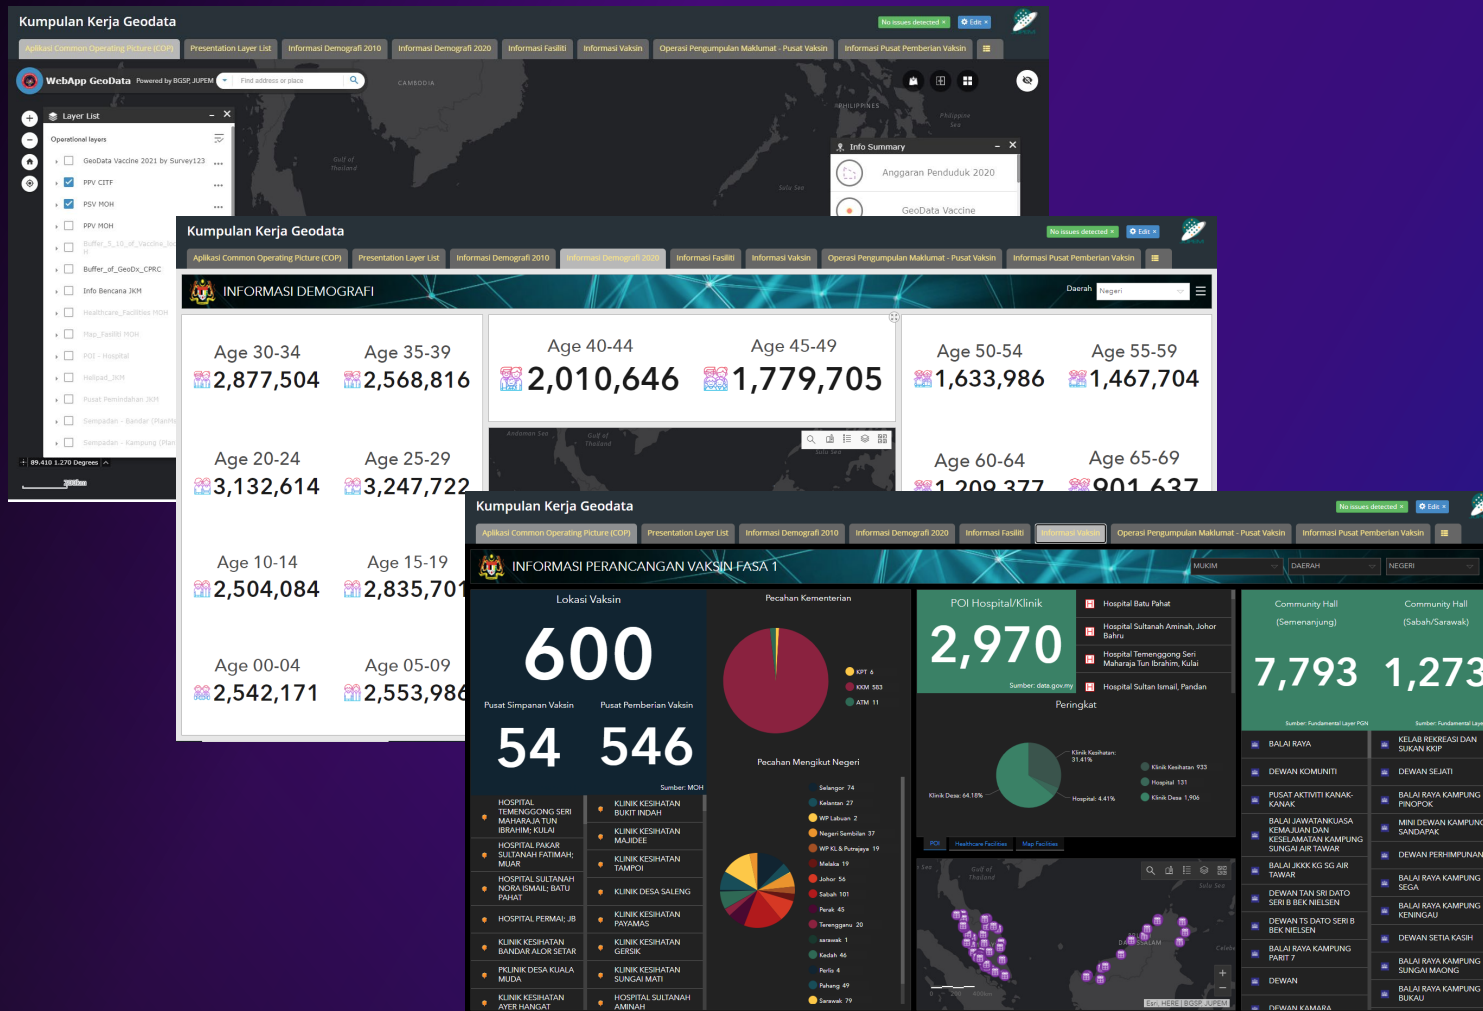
Kumpulan Kerja Geodata

No issues detected × Edit ×

Aplikasi Common Operating Picture (COP) | Presentation Layer List | Informasi Demografi 2010 | Informasi Demografi 2020 | Informasi Fasiliti | Informasi Vaksin | Operasi Pengumpulan Maklumat - Pusat Vaksin | Informasi Pusat Pemberian Vaksin

WebApp GeoData Powered by BGSP, JUPEM

Find address or place

CAMBODIA

PHILIPPINES

Layer List

Operational layers

GeoData Vaccine 2021 by Survey123

PPV CITF

PSV MOH

PPV MOH

Buffer_5_10_of_Vaccine_loc...

Buffer_of_GeoDx_CPRC

Info Bencana JKM

Healthcare_Facilities MOH

Map_Fasiliti MOH

POI - Hospital

Helipad_JKM

Pusat Pemindahan JKM

Sempadan - Bandar (PlanMa...

Sempadan - Kampung (Plan...

89.410 1.270 Degrees

Info Summary

Anggaran Penduduk 2020

GeoData Vaccine

Kumpulan Kerja Geodata

No issues detected × Edit ×

Aplikasi Common Operating Picture (COP) | Presentation Layer List | Informasi Demografi 2010 | Informasi Demografi 2020 | Informasi Fasiliti | Informasi Vaksin | Operasi Pengumpulan Maklumat - Pusat Vaksin | Informasi Pusat Pemberian Vaksin

INFORMASI DEMOGRAFI

Daerah Negeri

Age 30-34
2,877,504

Age 35-39
2,568,816

Age 40-44
2,010,646

Age 45-49
1,779,705

Age 50-54
1,633,986

Age 55-59
1,467,704

Age 20-24
3,132,614

Age 25-29
3,247,722

Age 60-64
1,209,377

Age 65-69
901,637

Age 10-14
2,504,084

Age 15-19
2,835,701

Age 00-04
2,542,171

Age 05-09
2,553,986

Andaman Sea

Gulf of Thailand

Kumpulan Kerja Geodata

No issues detected × Edit ×

Aplikasi Common Operating Picture (COP) | Presentation Layer List | Informasi Demografi 2010 | Informasi Demografi 2020 | Informasi Fasiliti | Informasi Vaksin | Operasi Pengumpulan Maklumat - Pusat Vaksin | Informasi Pusat Pemberian Vaksin

INFORMASI PERANCANGAN VAKSIN FASA 1

MUKIM | DAERAH | NEGERI

Lokasi Vaksin
600

Pusat Simpanan Vaksin
54

Pusat Pemberian Vaksin
546

Sumber: MOH

Pecahan Kementerian

KPT 6
KKM 583
ATM 11

Pecahan Mengikut Negeri

Selangor 74
Kelantan 27
WP Labuan 2
Negeri Sembilan 37
WP KL & Putrajaya 19
Melaka 19
Johor 56
Sabah 101
Perak 45
Terengganu 20
sarawak 1
Kedah 46
Perlis 4
Pahang 49
Sarawak 79

POI Hospital/Klinik
2,970
Sumber: data.gov.my

Hospital Batu Pahat
Hospital Sultanah Aminah, Johor Bahru
Hospital Temenggong Seri Maharaja Tun Ibrahim, Kulai
Hospital Sultan Ismail, Pandan

Peringkat

Klinik Kesihatan: 31.41%
Klinik Desa: 64.18%
Hospital: 4.41%

Klinik Kesihatan 933
Hospital 131
Klinik Desa 1,906

POI | Healthcare Facilities | Map Facilities

Community Hall (Semenanjung)
7,793
Sumber: Fundamental Layer PGN

Community Hall (Sabah/Sarawak)
1,273
Sumber: Fundamental Layer

HOSPITAL TEMENGGONG SERI MAHARAJA TUN IBRAHIM; KULAI
HOSPITAL PAKAR SULTANAH FATIMAH; MUAR
HOSPITAL SULTANAH NORA ISMAIL; BATU PAHAT
HOSPITAL PERMAI; JB
KLINIK KESIHATAN BANDAR ALOR SETAR
PKLINIK DESA KUALA MUDA
KLINIK KESIHATAN AYER HANGAT

KLINIK KESIHATAN BUKIT INDAH
KLINIK KESIHATAN MAJIDEE
KLINIK KESIHATAN TAMPOI
KLINIK DESA SALENG
KLINIK KESIHATAN PAYAMAS
KLINIK KESIHATAN GERSIK
KLINIK KESIHATAN SUNGAI MATI
HOSPITAL SULTANAH AMINAH

BALAI RAYA
DEWAN KOMUNITI
PUSAT AKTIVITI KANAK-KANAK
BALAI JAWATANKUASA KEMAJUAN DAN KESELAMATAN KAMPUNG SUNGAI AIR TAWAR
BALAI JKKK KG SG AIR TAWAR
DEWAN TAN SRI DATO SERI B BEK NIELSEN
DEWAN TS DATO SERI B BEK NIELSEN
BALAI RAYA KAMPUNG PARIT 7
DEWAN
DEWAN KAMARA

KELAB REKREASI DAN SUKAN KKIP
DEWAN SEJATI
BALAI RAYA KAMPUNG PINOPOK
MINI DEWAN KAMPUNG SANDAPAK
DEWAN PERHIMPUNAN
BALAI RAYA KAMPUNG SEGA
BALAI RAYA KAMPUNG KENINGAU
DEWAN SETIA KASIH
BALAI RAYA KAMPUNG SUNGAI MAONG
BALAI RAYA KAMPUNG BUKAU

Gulf of Thailand
Sulu Sea
Esri, HERE | BGSP, JUPEM